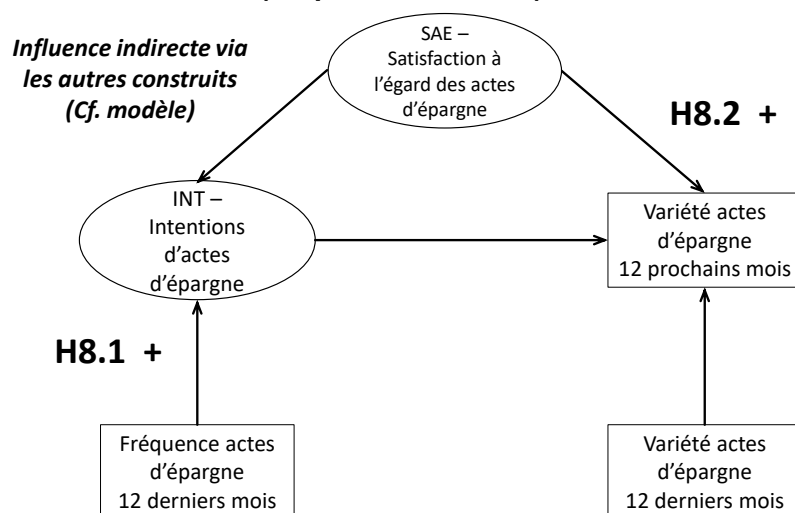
Influence indirecte via les autres construits (Cf. modèle)

SAE – Satisfaction à l'égard des actes d'épargne

H8.2 +

INT – Intentions d'actes d'épargne

Variété actes d'épargne 12 prochains mois

H8.1 +

Fréquence actes d'épargne 12 derniers mois

Variété actes d'épargne 12 derniers mois